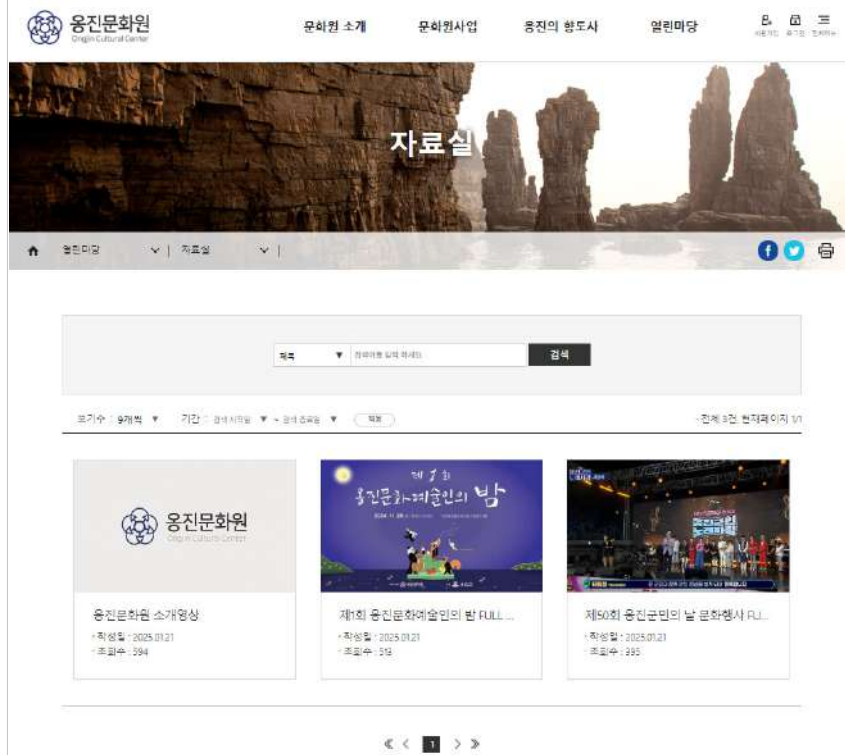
옹진문화원
Ongjin Cultural Center

문화원 소개 문화원사업 옹진의 향토사 열린마당

로그인 회원가입 전체메뉴

자료실

열린마당 자료실

제목 검색어를 입력하세요 검색

보기수 : 9개씩 기간 : 검색 시작일 ~ 검색 종료일 적용

·전체 3건, 현재페이지 1/1

옹진문화원
Ongjin Cultural Center

옹진문화원 소개영상
· 작성일 : 2025.01.21
· 조회수 : 594

제 1 회
옹진문화예술인의 밤

제1회 옹진문화예술인의 밤 FULL ...
· 작성일 : 2025.01.21
· 조회수 : 519

제50회 옹진군민의 날 문화행사 FU...
· 작성일 : 2025.01.21
· 조회수 : 395

« ‹ 1 › »